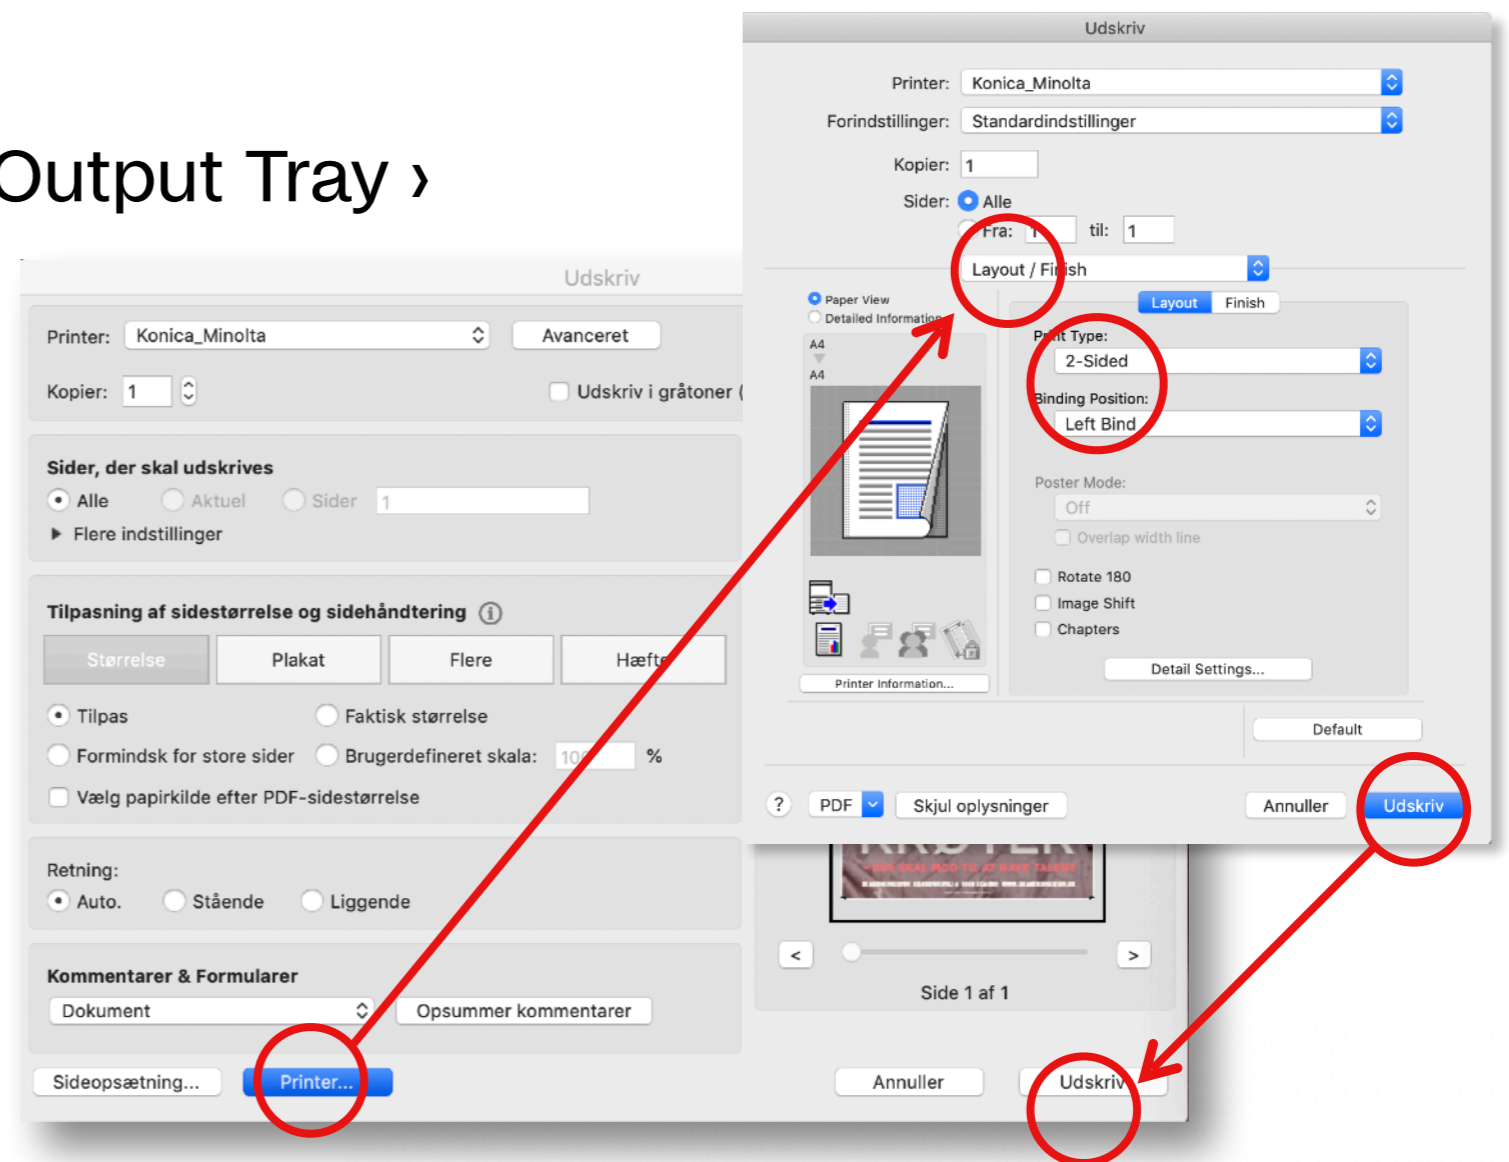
Output Tray ›

Udskriv

Printer: Konica_Minolta

Avanceret

Kopier: 1

Udskriv i gråtoner (

Sider, der skal udskrives

Alle Aktuel Sider 1

Flere indstillinger

Tilpasning af sidestørrelse og sidehåndtering

Størrelse Plakat Flere Hæfte

Tilpas Faktisk størrelse

Formindsk for store sider Brugerdefineret skala: 10 %

Vælg papirkilde efter PDF-sidestørrelse

Retning:

Auto. Stående Liggende

Kommentarer & Formularer

Dokument Opsummer kommentarer

Sideopsætning... Printer...

Annuller Udskriv

Side 1 af 1

Udskriv

Printer: Konica_Minolta

Forindstillinger: Standardindstillinger

Kopier: 1

Sider: Alle

Fra: 1 til: 1

Layout / Finish

Paper View

Detailed Information

A4

A4

Layout Finish

Print Type:

2-Sided

Binding Position:

Left Bind

Poster Mode:

Off

Overlap width line

Rotate 180

Image Shift

Chapters

Detail Settings...

Printer Information...

Default

? PDF Skjul oplysninger Annuller Udskriv